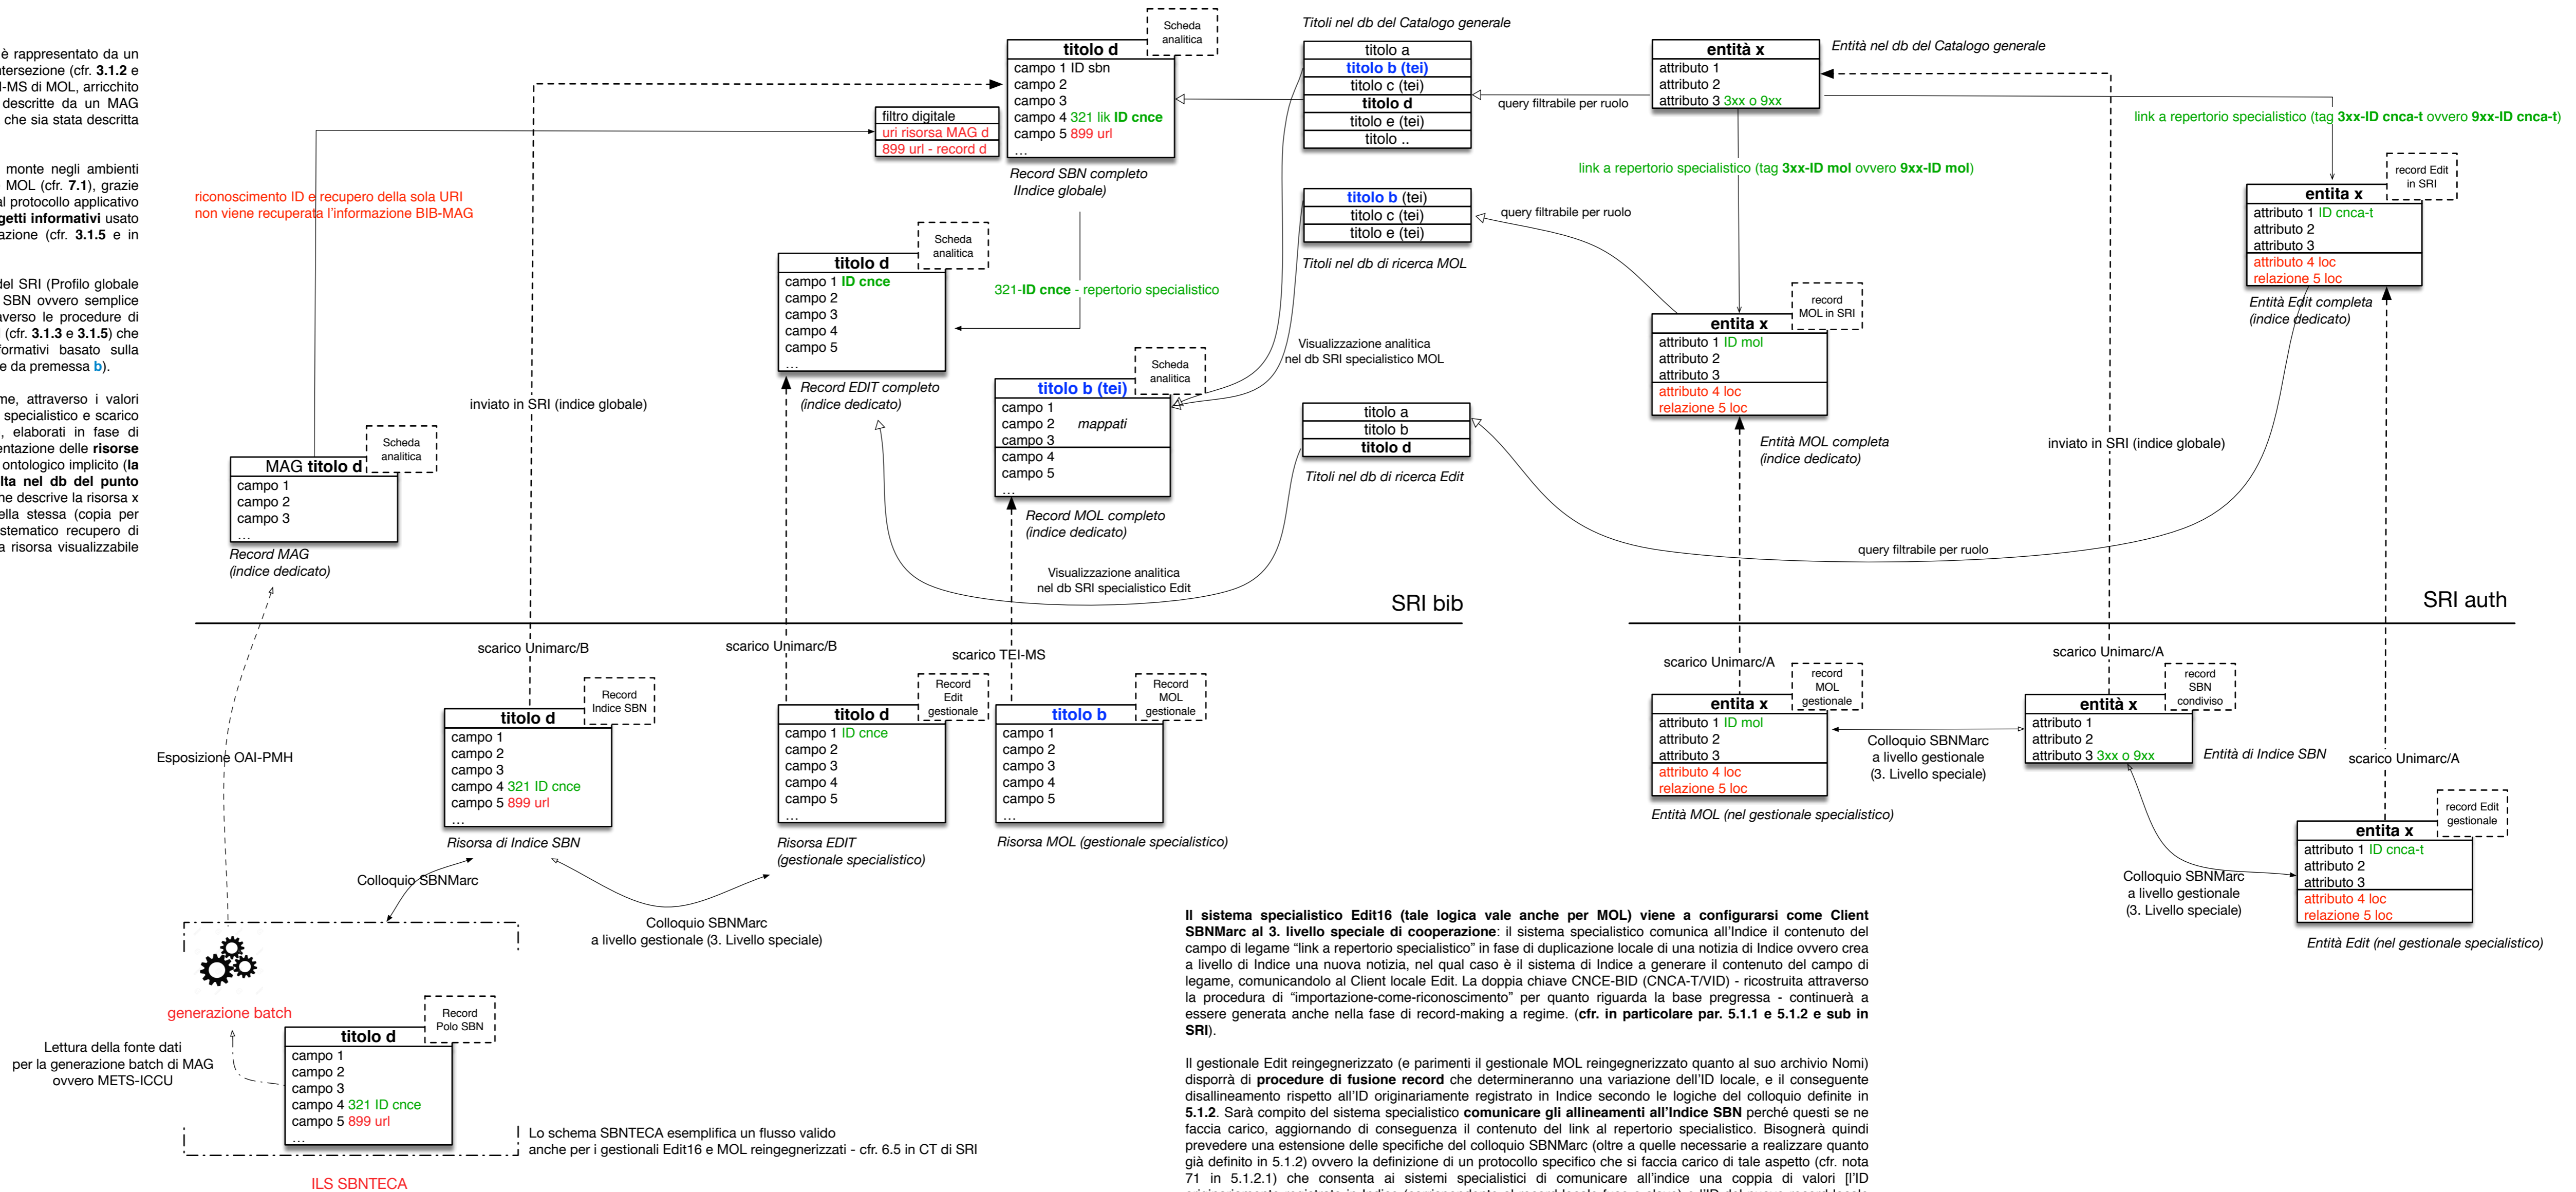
è rappresentato da un
tersezione (cfr. **3.1.2** e
I-MS di MOL, arricchito
descritte da un MAG
che sia stata descritta

monte negli ambienti
MOL (cfr. **7.1**), grazie
al protocollo applicativo
getti informativi usato
azione (cfr. **3.1.5** e in

del SRI (Profilo globale
SBN ovvero semplice
verso le procedure di
(cfr. **3.1.3** e **3.1.5**) che
formativi basato sulla
e da premessa b).

me, attraverso i valori
specialistico e scarico
, elaborati in fase di
entazione delle **risorse**
ontologico implicito (**la
lta nel db del punto**
ne descrive la risorsa x
ella stessa (copia per
stematico recupero di
a risorsa visualizzabile

Scheda analitica

titolo d
campo 1 ID sbn
campo 2
campo 3
campo 4 321 lik ID cnce
campo 5 899 url
…
Record SBN completo
IIndice globale)

Titoli nel db del Catalogo generale

titolo a
titolo b (tei)
titolo c (tei)
titolo d
titolo e (tei)
titolo ..

query filtrabile per ruolo

entità x
attributo 1
attributo 2
attributo 3 3xx o 9xx

Entità nel db del Catalogo generale

link a repertorio specialistico (tag **3xx-ID cnca-t** ovvero **9xx-ID cnca-t**)

filtro digitale
uri risorsa MAG d
899 url - record d

riconoscimento ID e recupero della sola URI
non viene recuperata l'informazione BIB-MAG

link a repertorio specialistico (tag **3xx-ID mol** ovvero **9xx-ID mol**)

record Edit in SRI

entità x
attributo 1 ID cnca-t
attributo 2
attributo 3
attributo 4 loc
relazione 5 loc
Entità Edit completa
(indice dedicato)

Scheda analitica

titolo d
campo 1 ID cnce
campo 2
campo 3
campo 4
campo 5
…
Record EDIT completo
(indice dedicato)

321-**ID cnce** - repertorio specialistico

titolo b (tei)
titolo c (tei)
titolo e (tei)
Titoli nel db di ricerca MOL

query filtrabile per ruolo

record MOL in SRI

entità x
attributo 1 ID mol
attributo 2
attributo 3
attributo 4 loc
relazione 5 loc
Entità MOL completa
(indice dedicato)

Visualizzazione analitica
nel db SRI specialistico MOL

Scheda analitica

titolo b (tei)
campo 1
campo 2 mappati
campo 3
campo 4
campo 5
…
Record MOL completo
(indice dedicato)

inviato in SRI (indice globale)

titolo a
titolo b
titolo d
Titoli nel db di ricerca Edit

inviato in SRI (indice globale)

Scheda analitica

MAG titolo d
campo 1
campo 2
campo 3
…
Record MAG
(indice dedicato)

query filtrabile per ruolo

Visualizzazione analitica
nel db SRI specialistico Edit

SRI bib

SRI auth

scarico Unimarc/B
scarico Unimarc/B
scarico TEI-MS
scarico Unimarc/A
scarico Unimarc/A

Record Indice SBN
titolo d
campo 1
campo 2
campo 3
campo 4 321 ID cnce
campo 5 899 url
…
Risorsa di Indice SBN

Record Edit gestionale
titolo d
campo 1 ID cnce
campo 2
campo 3
campo 4
campo 5
…
Risorsa EDIT
(gestionale specialistico)

Record MOL gestionale
titolo b
campo 1
campo 2
campo 3
campo 4
campo 5
…
Risorsa MOL (gestionale specialistico)

record MOL gestionale
entità x
attributo 1 ID mol
attributo 2
attributo 3
attributo 4 loc
relazione 5 loc
Entità MOL (nel gestionale specialistico)

Colloquio SBNMarc
a livello gestionale
(3. Livello speciale)

record SBN condiviso
entità x
attributo 1
attributo 2
attributo 3 3xx o 9xx
Entità di Indice SBN

scarico Unimarc/A

record Edit gestionale
entità x
attributo 1 ID cnca-t
attributo 2
attributo 3
attributo 4 loc
relazione 5 loc
Entità Edit (nel gestionale specialistico)

Colloquio SBNMarc
a livello gestionale
(3. Livello speciale)

Esposizione OAI-PMH

Colloquio SBNMarc

Colloquio SBNMarc
a livello gestionale (3. Livello speciale)

generazione batch

Lettura della fonte dati
per la generazione batch di MAG
ovvero METS-ICCU

Record Polo SBN
titolo d
campo 1
campo 2
campo 3
campo 4 321 ID cnce
campo 5 899 url
…

Lo schema SBNTECA esemplifica un flusso valido
anche per i gestionali Edit16 e MOL reingegnerizzati - cfr. 6.5 in CT di SRI

ILS SBNTECA

**Il sistema specialistico Edit16 (tale logica vale anche per MOL) viene a configurarsi come Client SBNMarc al 3. livello speciale di cooperazione**: il sistema specialistico comunica all'Indice il contenuto del campo di legame "link a repertorio specialistico" in fase di duplicazione locale di una notizia di Indice ovvero crea a livello di Indice una nuova notizia, nel qual caso è il sistema di Indice a generare il contenuto del campo di legame, comunicandolo al Client locale Edit. La doppia chiave CNCE-BID (CNCA-T/VID) - ricostruita attraverso la procedura di "importazione-come-riconoscimento" per quanto riguarda la base pregressa - continuerà a essere generata anche nella fase di record-making a regime. (**cfr. in particolare par. 5.1.1 e 5.1.2 e sub in SRI**).

Il gestionale Edit reingegnerizzato (e parimenti il gestionale MOL reingegnerizzato quanto al suo archivio Nomi) disporrà di **procedure di fusione record** che determineranno una variazione dell'ID locale, e il conseguente disallineamento rispetto all'ID originariamente registrato in Indice secondo le logiche del colloquio definite in **5.1.2**. Sarà compito del sistema specialistico **comunicare gli allineamenti all'Indice SBN** perché questi se ne faccia carico, aggiornando di conseguenza il contenuto del link al repertorio specialistico. Bisognerà quindi prevedere una estensione delle specifiche del colloquio SBNMarc (oltre a quelle necessarie a realizzare quanto già definito in 5.1.2) ovvero la definizione di un protocollo specifico che si faccia carico di tale aspetto (cfr. nota 71 in 5.1.2.1) che consenta ai sistemi specialistici di comunicare all'indice una coppia di valori [l'ID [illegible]